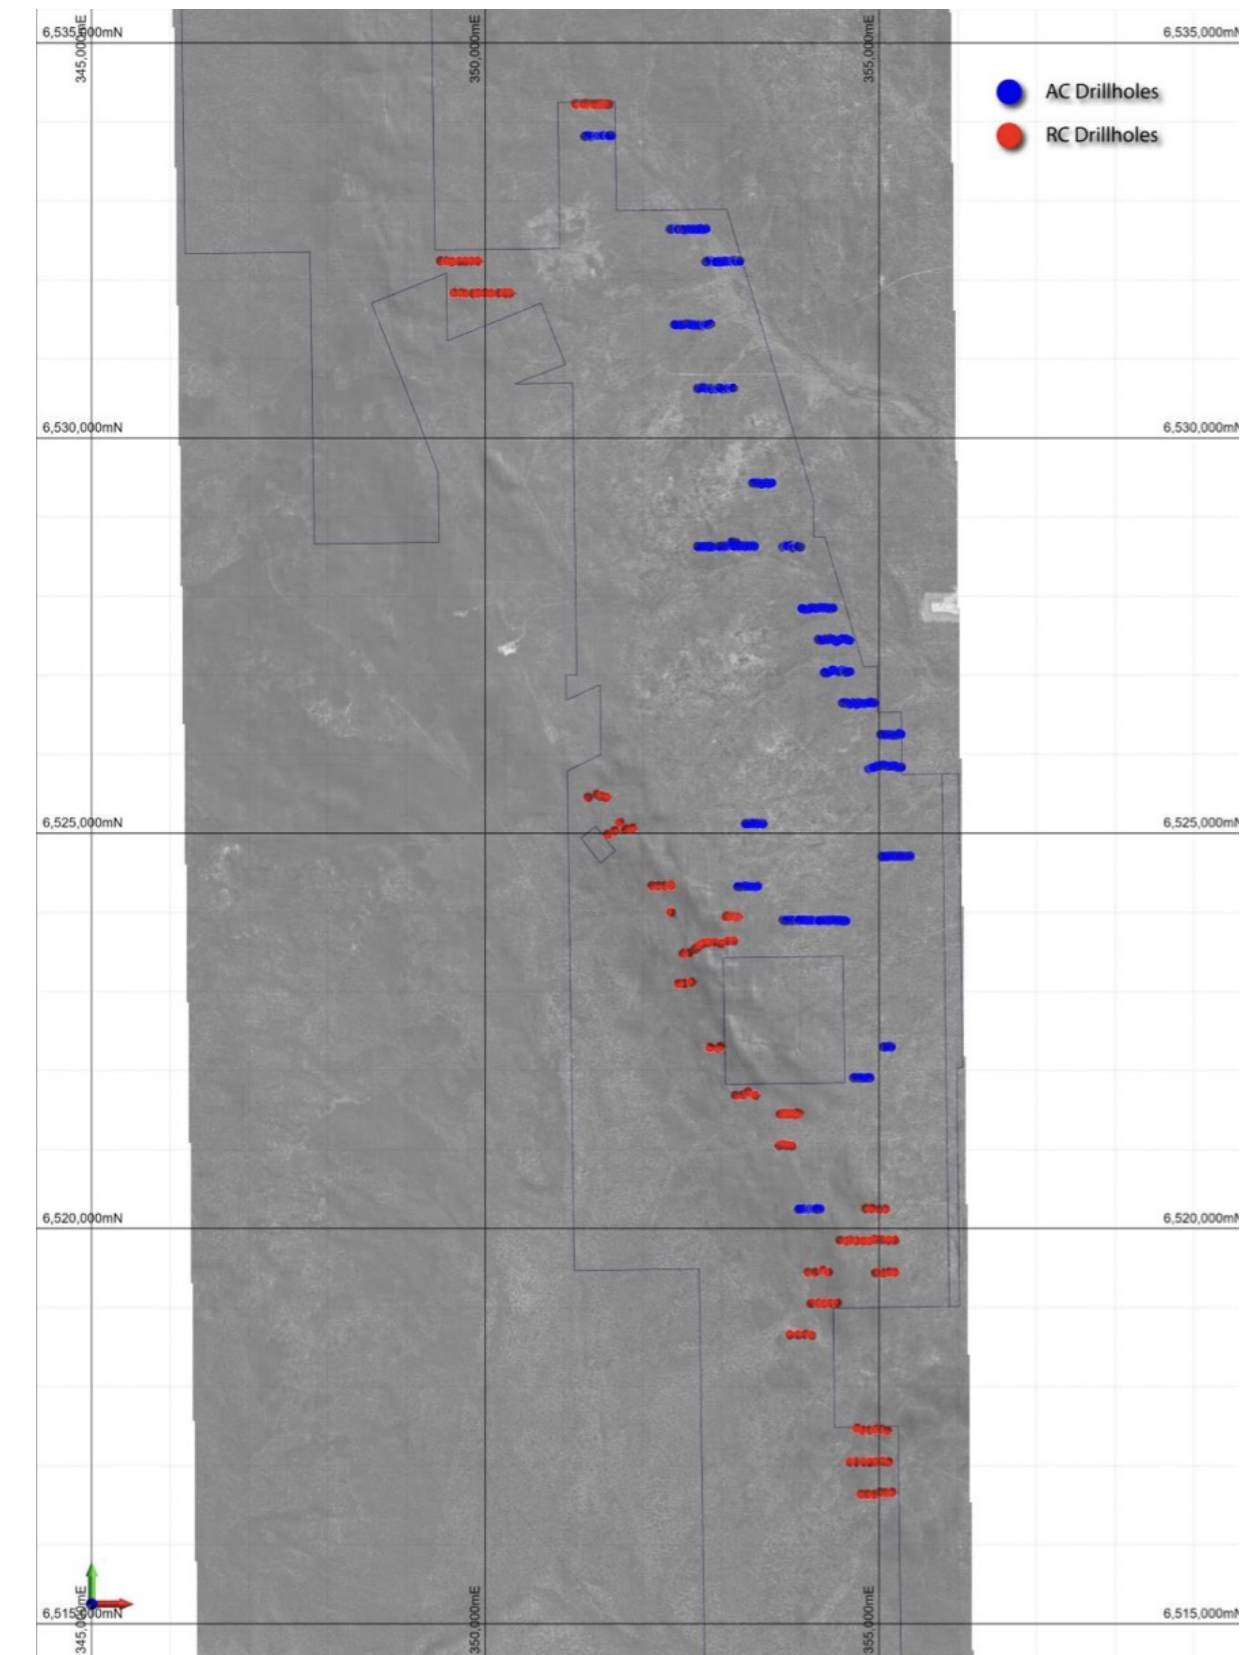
6,535,000mN
345,000mE
350,000mE
355,000mE
6,535,000mN
AC Drillholes
RC Drillholes
6,530,000mN
6,530,000mN
6,525,000mN
6,525,000mN
6,520,000mN
6,520,000mN
6,515,000mN
345,000mE
350,000mE
355,000mE
6,515,000mN